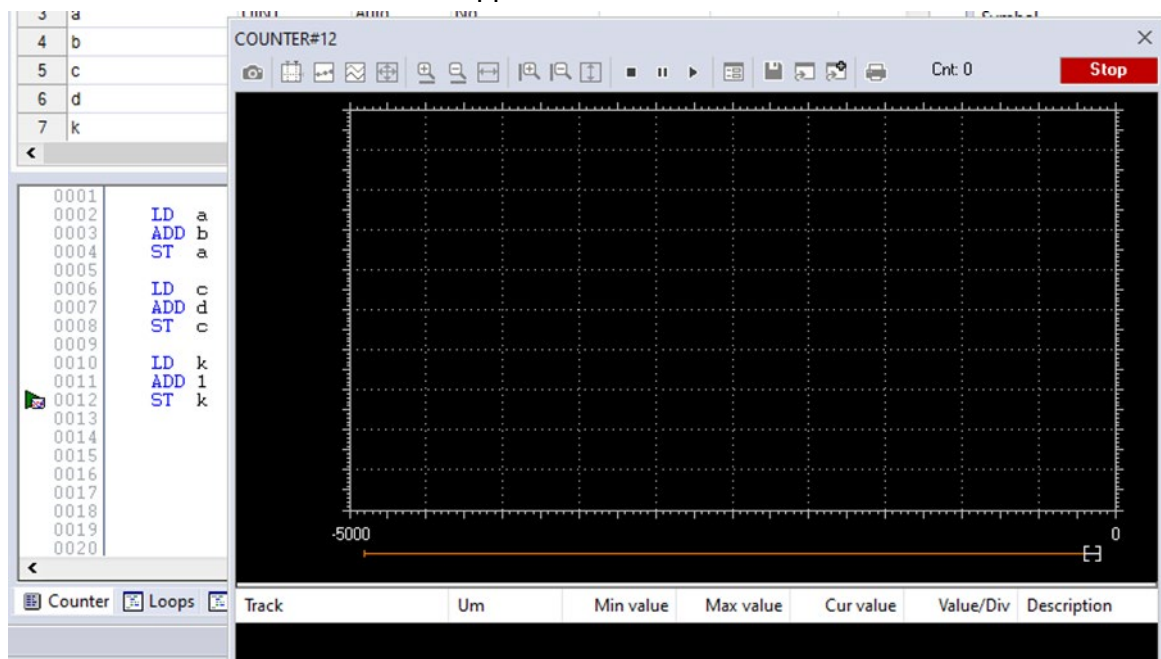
3 a
4 b
5 c
6 d
7 k

COUNTER#12
Cnt: 0
Stop

0001
0002 LD a
0003 ADD b
0004 ST a
0005
0006 LD c
0007 ADD d
0008 ST c
0009
0010 LD k
0011 ADD 1
0012 ST k
0013
0014
0015
0016
0017
0018
0019
0020

-5000
0

Counter Loops

| Track | Um | Min value | Max value | Cur value | Value/Div | Description |
|---|---|---|---|---|---|---|